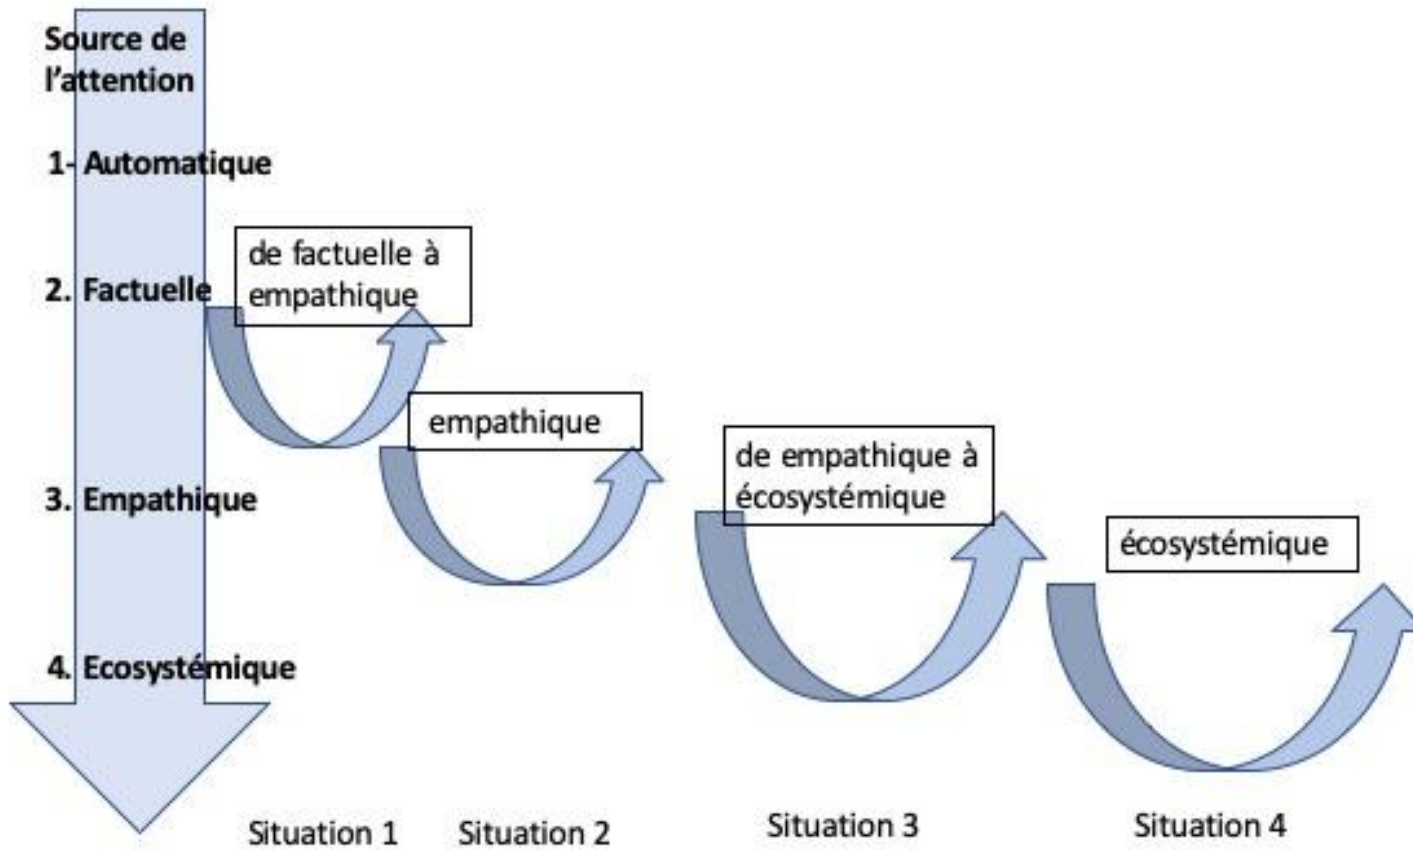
Source de l'attention

1- Automatique

2. Factuelle

3. Empathique

4. Ecosystémique

de factuelle à empathique

empathique

de empathique à écosystémique

écosystémique

Situation 1

Situation 2

Situation 3

Situation 4